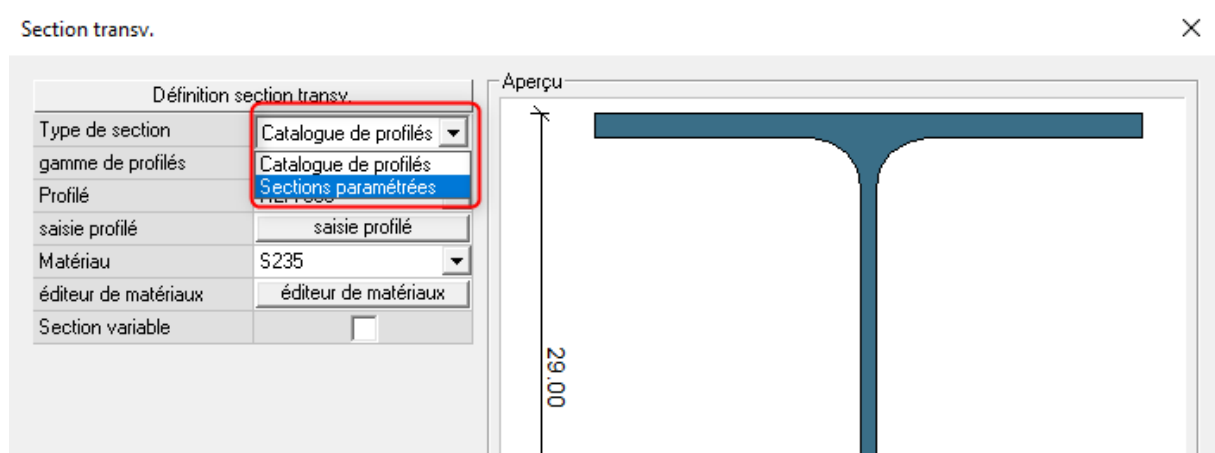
Section transv.

×

| Définition section transv. | |
|---|---|
| Type de section | Catalogue de profilés |
| gamme de profilés | Catalogue de profilés |
| Profilé | Sections paramétrées |
| saisie profilé | saisie profilé |
| Matériau | S235 |
| éditeur de matériaux | éditeur de matériaux |
| Section variable | |

Aperçu

29.00